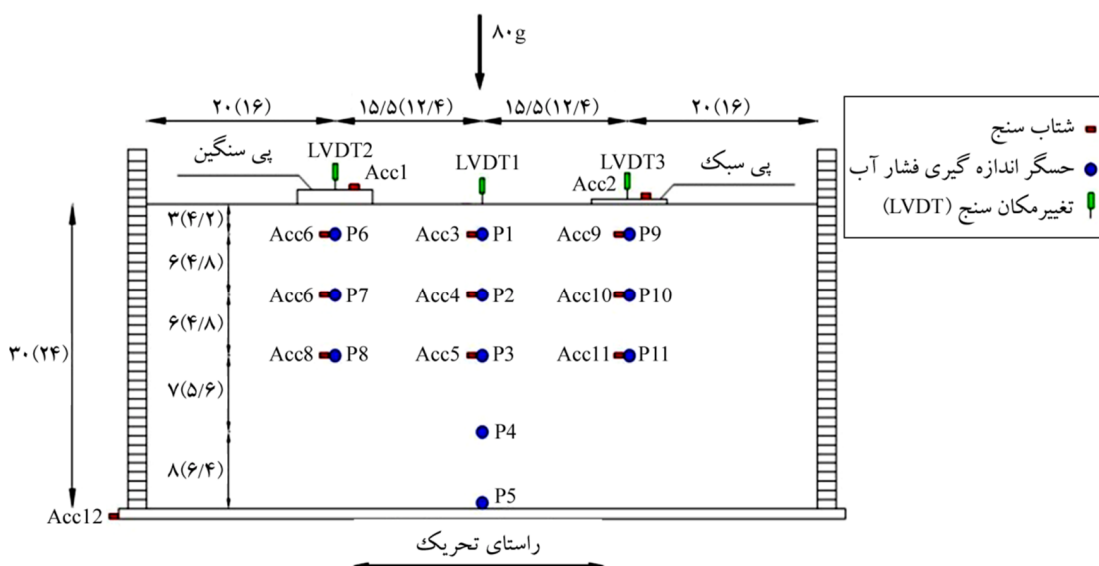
۸۰g

۲۰(۱۶)
۱۵/۵(۱۲/۴)
۱۵/۵(۱۲/۴)
۲۰(۱۶)

شتاب سنج
حسگر اندازه گیری فشار آب
تغییرمکان سنج (LVDT)

پی سنگین
LVDT2
Acc1
LVDT1
LVDT3
پی سبک
Acc2

۳(۴/۲)
Acc6 P6
Acc3 P1
Acc9 P9
۶(۴/۸)
Acc6 P7
Acc4 P2
Acc10 P10
۶(۴/۸)
Acc8 P8
Acc5 P3
Acc11 P11
۳۰(۲۴)
۷(۵/۶)
P4
۸(۶/۴)
P5
Acc12

راستای تحریک